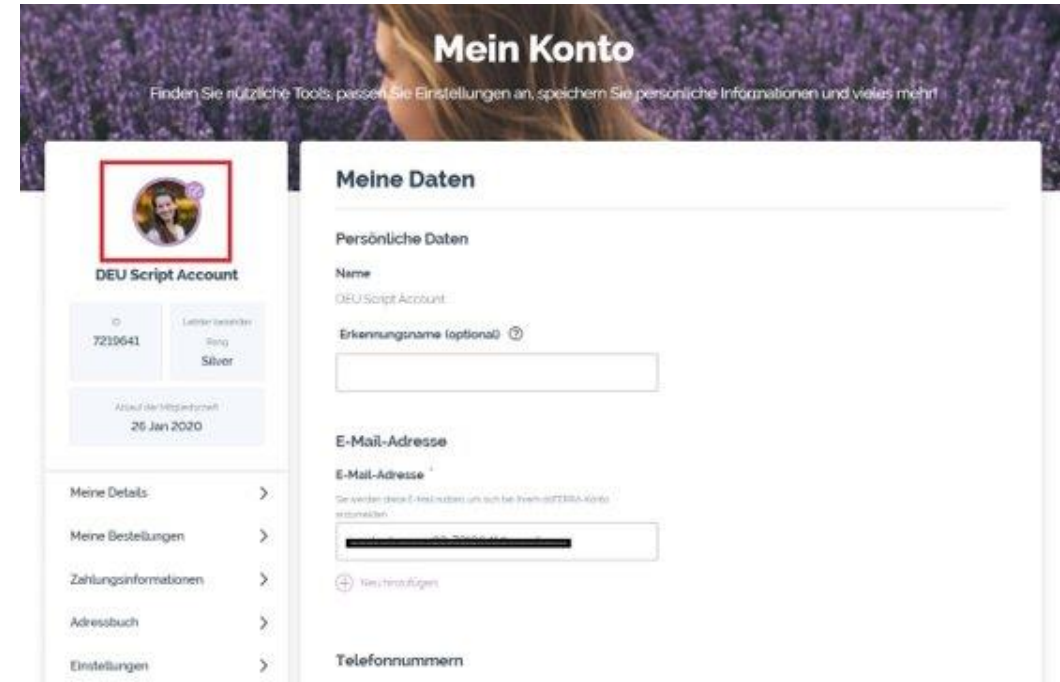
Mein Konto

Finden Sie nützliche Tools, passen Sie Einstellungen an, speichern Sie persönliche Informationen und vieles mehr!

DEU Script Account

ID
7210641

Letzter bezahlter Rang
Silver

Ablauf der Mitgliedschaft
26 Jan 2020

Meine Details

Meine Bestellungen

Zahlungsinformationen

Adressbuch

Einstellungen

Meine Daten

Persönliche Daten

Name

DEU Script Account

Erkennungsname (optional)

E-Mail-Adresse

E-Mail-Adresse *

Sie werden diese E-Mail nutzen um sich bei Ihrem doTERRA-Konto anzumelden

Neu hinzufügen

Telefonnummern